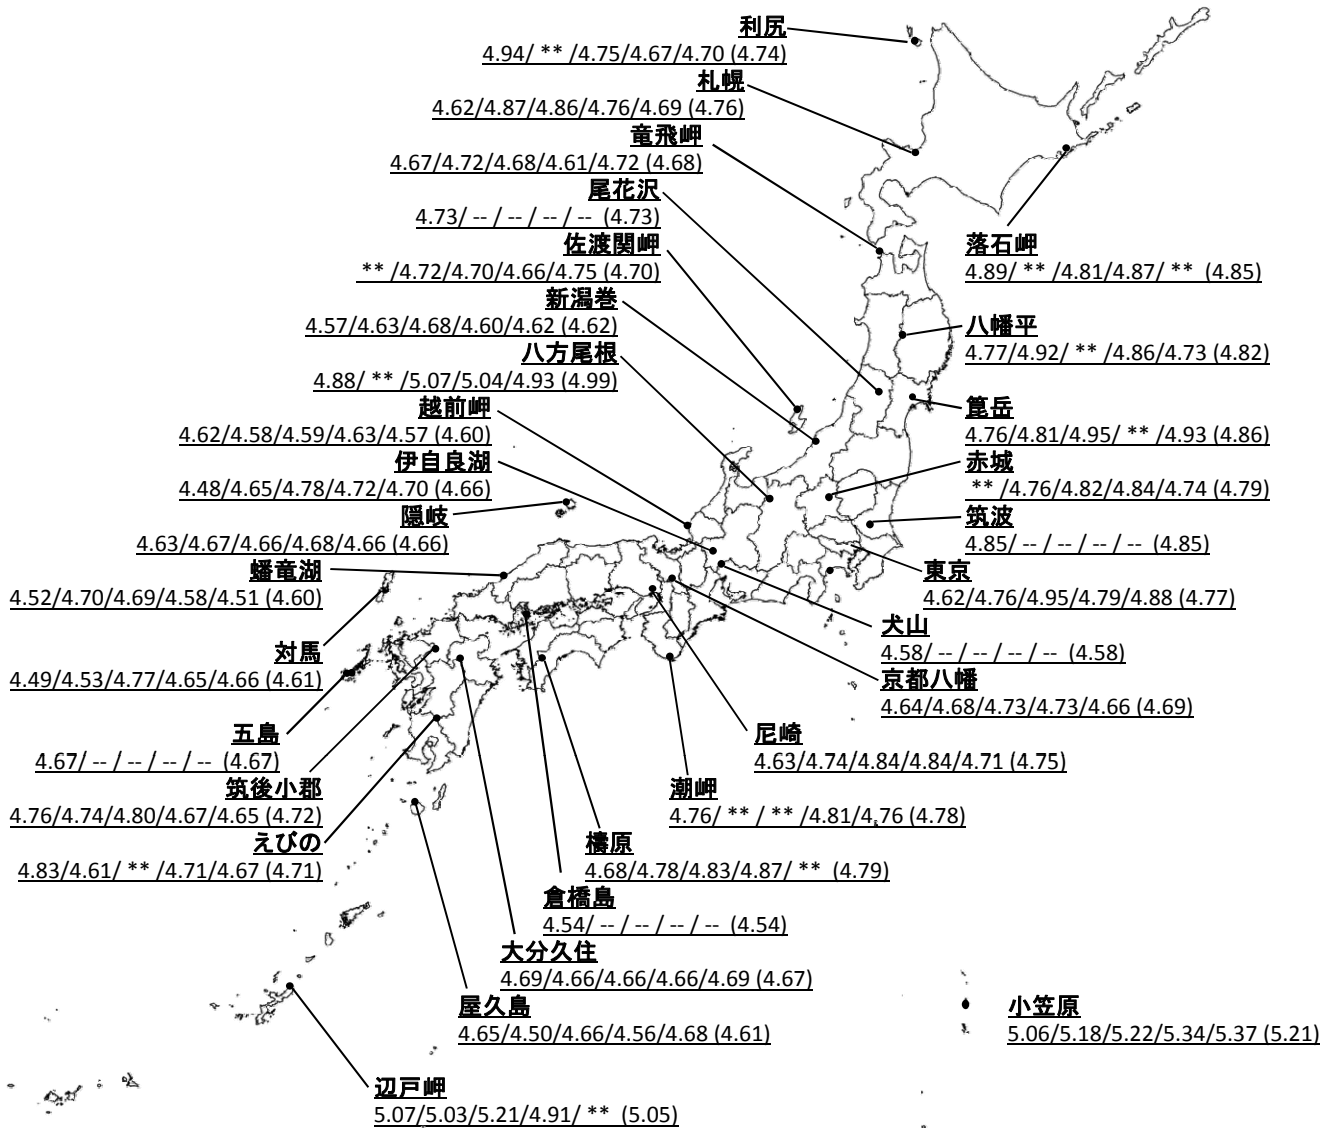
利尻
4.94/ ** /4.75/4.67/4.70 (4.74)
札幌
4.62/4.87/4.86/4.76/4.69 (4.76)
竜飛岬
4.67/4.72/4.68/4.61/4.72 (4.68)
尾花沢
4.73/ -- / -- / -- / -- (4.73)
佐渡関岬
** /4.72/4.70/4.66/4.75 (4.70)
新潟巻
4.57/4.63/4.68/4.60/4.62 (4.62)
八方尾根
4.88/ ** /5.07/5.04/4.93 (4.99)
越前岬
4.62/4.58/4.59/4.63/4.57 (4.60)
伊自良湖
4.48/4.65/4.78/4.72/4.70 (4.66)
隠岐
4.63/4.67/4.66/4.68/4.66 (4.66)
蟠竜湖
4.52/4.70/4.69/4.58/4.51 (4.60)
対馬
4.49/4.53/4.77/4.65/4.66 (4.61)
五島
4.67/ -- / -- / -- / -- (4.67)
筑後小郡
4.76/4.74/4.80/4.67/4.65 (4.72)
えびの
4.83/4.61/ ** /4.71/4.67 (4.71)
落石岬
4.89/ ** /4.81/4.87/ ** (4.85)
八幡平
4.77/4.92/ ** /4.86/4.73 (4.82)
篦岳
4.76/4.81/4.95/ ** /4.93 (4.86)
赤城
** /4.76/4.82/4.84/4.74 (4.79)
筑波
4.85/ -- / -- / -- / -- (4.85)
東京
4.62/4.76/4.95/4.79/4.88 (4.77)
犬山
4.58/ -- / -- / -- / -- (4.58)
京都八幡
4.64/4.68/4.73/4.73/4.66 (4.69)
尼崎
4.63/4.74/4.84/4.84/4.71 (4.75)
潮岬
4.76/ ** / ** /4.81/4.76 (4.78)
檮原
4.68/4.78/4.83/4.87/ ** (4.79)
倉橋島
4.54/ -- / -- / -- / -- (4.54)
大分久住
4.69/4.66/4.66/4.66/4.69 (4.67)
屋久島
4.65/4.50/4.66/4.56/4.68 (4.61)
小笠原
5.06/5.18/5.22/5.34/5.37 (5.21)
辺戸岬
5.07/5.03/5.21/4.91/ ** (5.05)